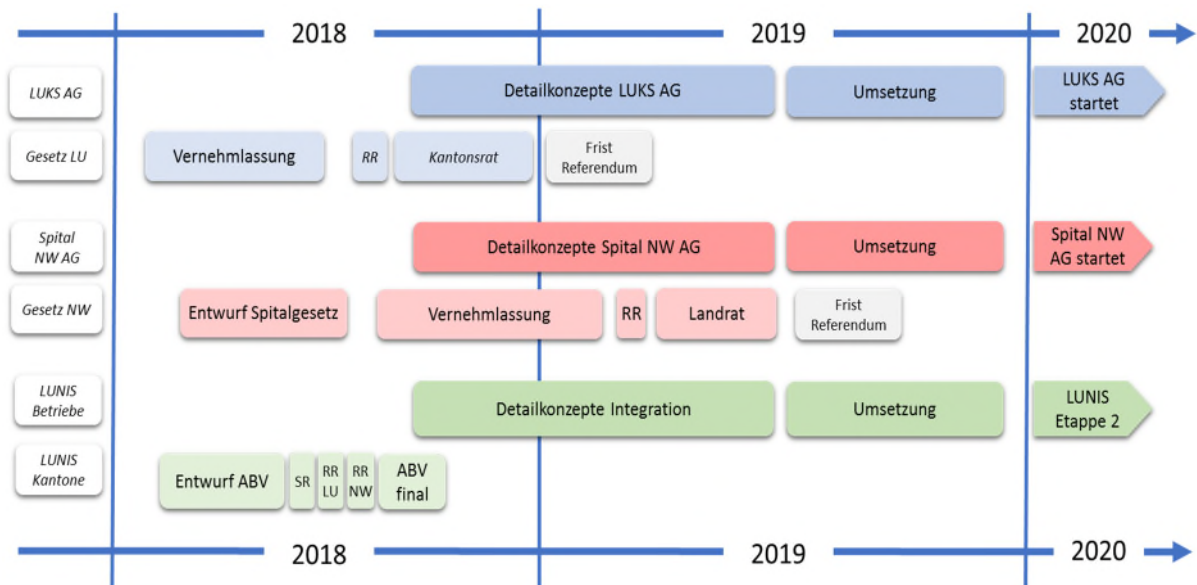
2018 2019 2020

LUKS AG
Detailkonzepte LUKS AG
Umsetzung
LUKS AG startet

Gesetz LU
Vernehmlassung
RR
Kantonsrat
Frist Referendum

Spital NW AG
Detailkonzepte Spital NW AG
Umsetzung
Spital NW AG startet

Gesetz NW
Entwurf Spitalgesetz
Vernehmlassung
RR
Landrat
Frist Referendum

LUNIS Betriebe
Detailkonzepte Integration
Umsetzung
LUNIS Etappe 2

LUNIS Kantone
Entwurf ABV
SR
RR LU
RR NW
ABV final

2018 2019 2020